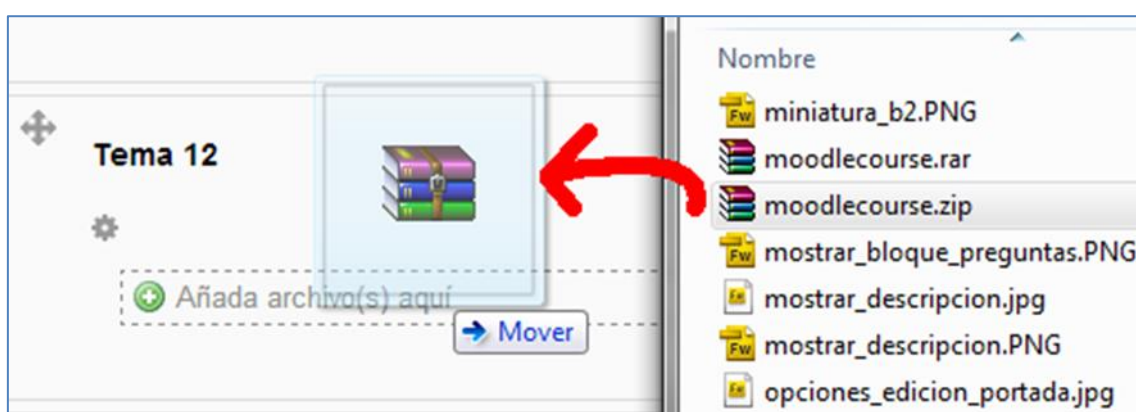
Tema 12

Añada archivo(s) aquí

Mover

Nombre

miniatura_b2.PNG

moodlecourse.rar

moodlecourse.zip

mostrar_bloque_preguntas.PNG

mostrar_descripcion.jpg

mostrar_descripcion.PNG

opciones_edicion_portada.jpg